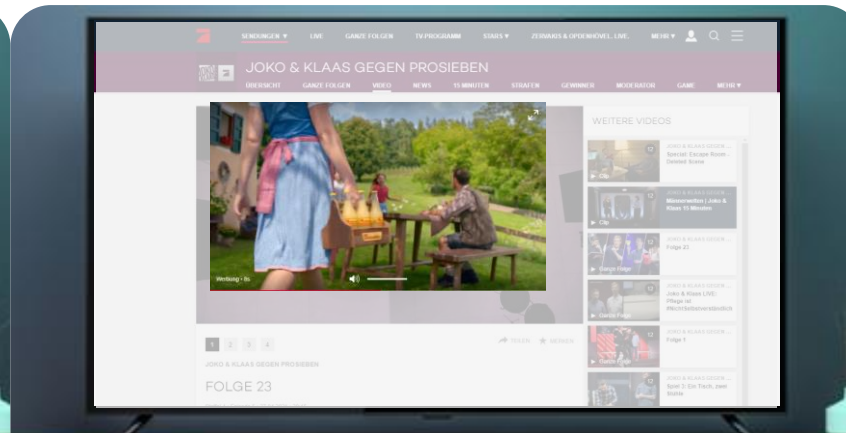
SENDUNGEN ▾ LIVE GANZE FOLGEN TV-PROGRAMM STARS ▾ ZERVAKIS & OPDENHÖVEL. LIVE. MEHR ▾

JOKO & KLAAS GEGEN PROSIEBEN

ÜBERSICHT GANZE FOLGEN VIDEO NEWS 15 MINUTEN STRAFEN GEWINNER MODERATOR GAME MEHR ▾

Werbung · 8s

WEITERE VIDEOS

JOKO & KLAAS GEGEN ... Special: Escape Room ... Deleted Scene
Clip

JOKO & KLAAS GEGEN ... Männerwelten | Joko & Klaas 15 Minuten
Clip

JOKO & KLAAS GEGEN ... Folge 23
Ganze Folge

JOKO & KLAAS GEGEN ... Joko & Klaas LIVE: Pflege ist #nichtselbstverständlich
Ganze Folge

JOKO & KLAAS GEGEN ... Folge 1
Ganze Folge

JOKO & KLAAS GEGEN ... Spiel 3: Ein Tisch, zwei Sätze

1 2 3 4

TEILEN MERKEN

JOKO & KLAAS GEGEN PROSIEBEN

FOLGE 23